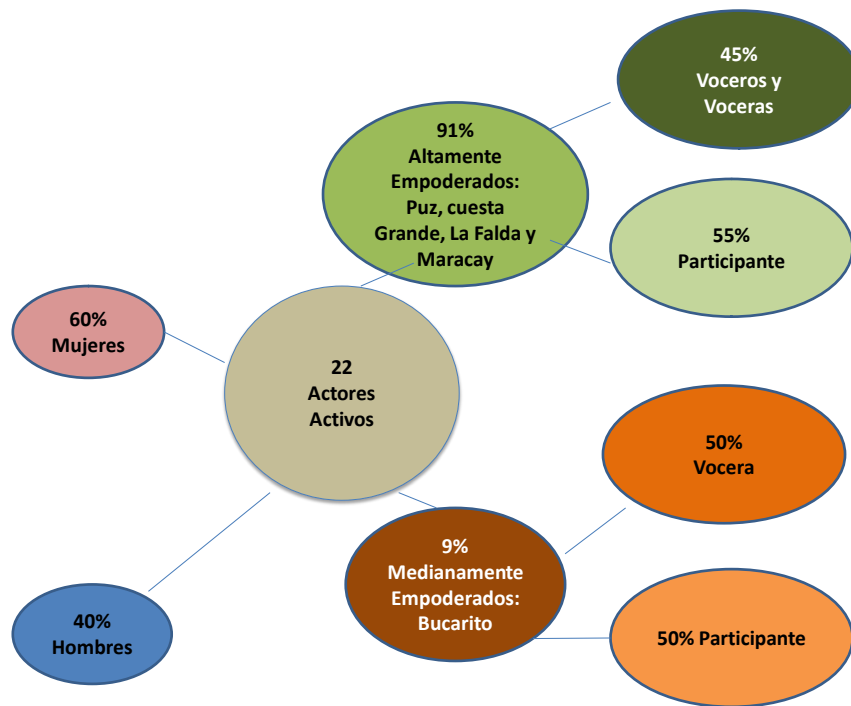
45%
Voceros y Voceras

91%
Altamente Empoderados: Puz, cuesta Grande, La Falda y Maracay

55%
Participante

60%
Mujeres

22
Actores Activos

50%
Vocera

9%
Medianamente Empoderados: Bucarito

40%
Hombres

50% Participante